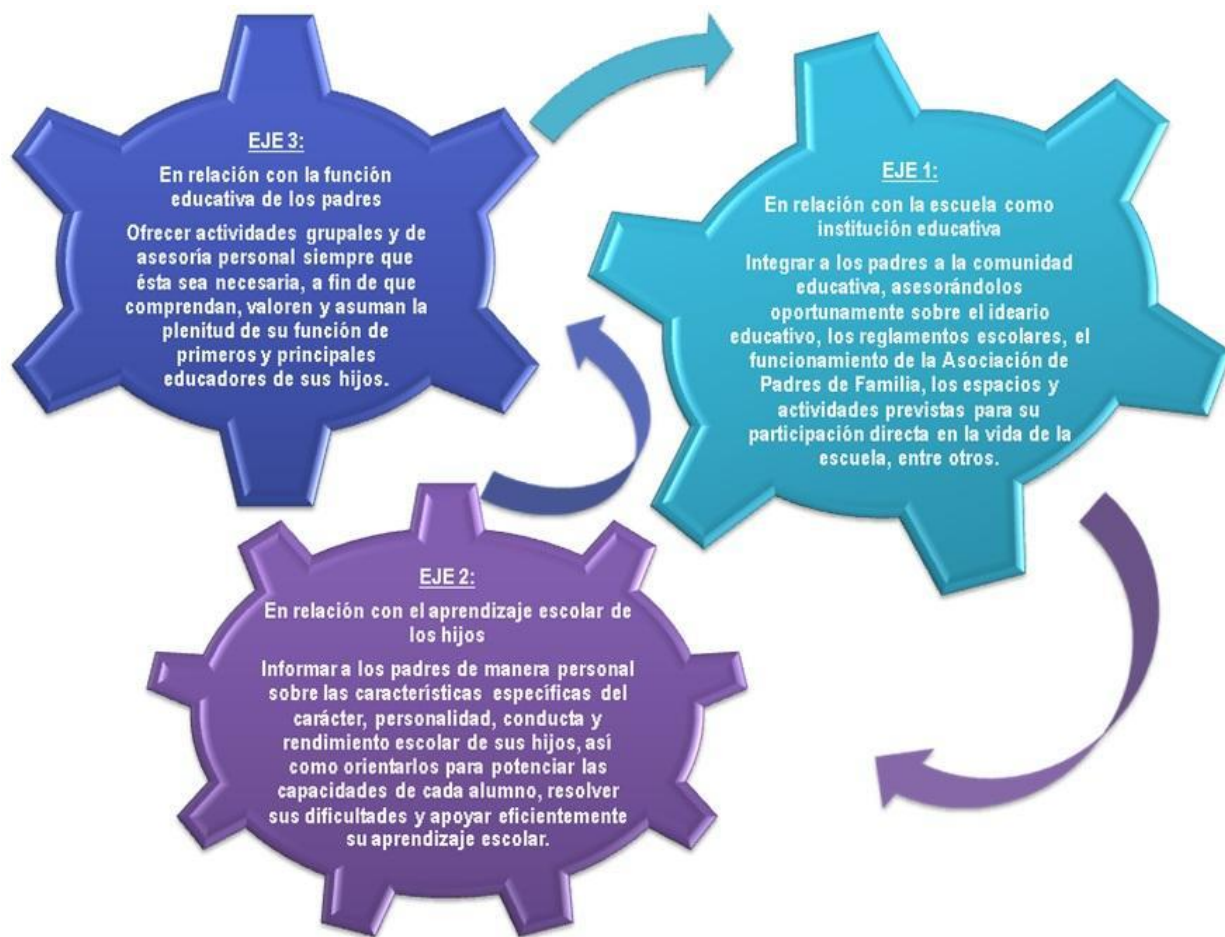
EJE 3:

En relación con la función educativa de los padres

Ofrecer actividades grupales y de asesoría personal siempre que ésta sea necesaria, a fin de que comprendan, valoren y asuman la plenitud de su función de primeros y principales educadores de sus hijos.

EJE 1:

En relación con la escuela como institución educativa

Integrar a los padres a la comunidad educativa, asesorándolos oportunamente sobre el ideario educativo, los reglamentos escolares, el funcionamiento de la Asociación de Padres de Familia, los espacios y actividades previstas para su participación directa en la vida de la escuela, entre otros.

EJE 2:

En relación con el aprendizaje escolar de los hijos

Informar a los padres de manera personal sobre las características específicas del carácter, personalidad, conducta y rendimiento escolar de sus hijos, así como orientarlos para potenciar las capacidades de cada alumno, resolver sus dificultades y apoyar eficientemente su aprendizaje escolar.